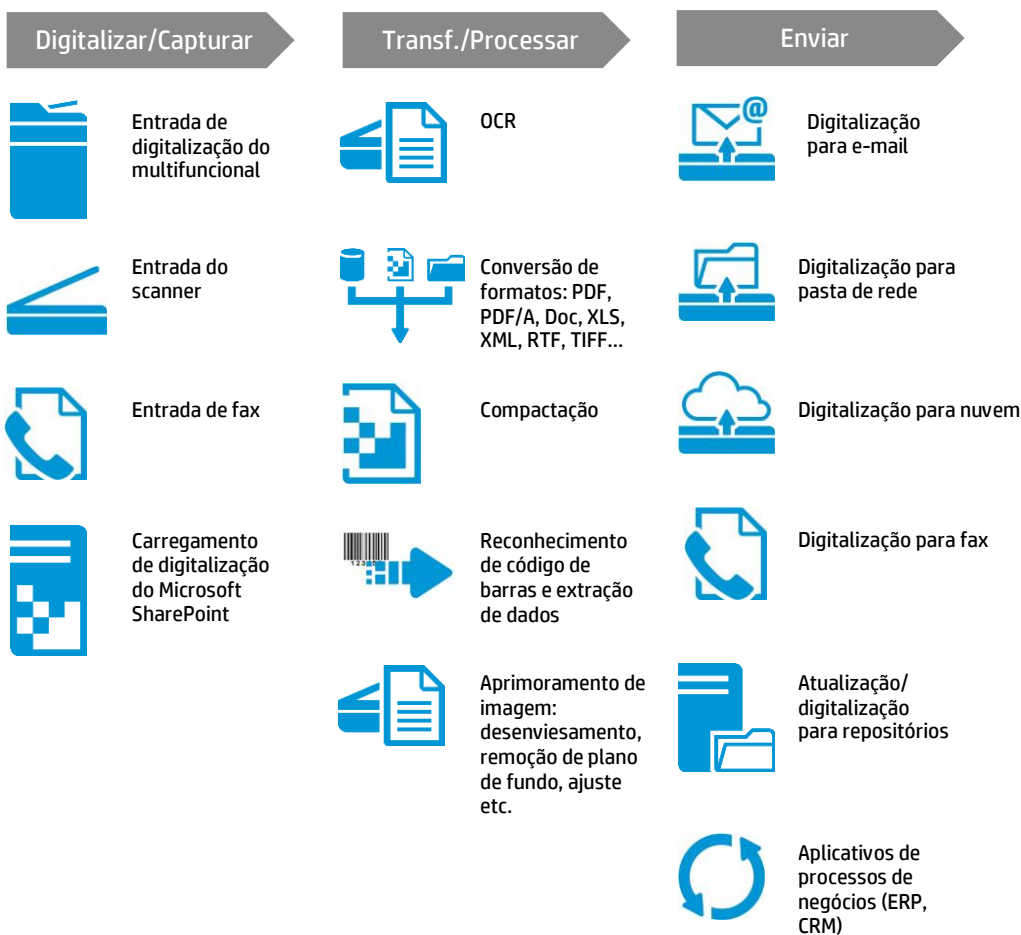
Digitalizar/Capturar

Entrada de digitalização do multifuncional

Entrada do scanner

Entrada de fax

Carregamento de digitalização do Microsoft SharePoint

Transf./Processar

OCR

Conversão de formatos: PDF, PDF/A, Doc, XLS, XML, RTF, TIFF...

Compactação

12345

Reconhecimento de código de barras e extração de dados

Aprimoramento de imagem: desenviesamento, remoção de plano de fundo, ajuste etc.

Enviar

Digitalização para e-mail

Digitalização para pasta de rede

Digitalização para nuvem

Digitalização para fax

Atualização/ digitalização para repositórios

Aplicativos de processos de negócios (ERP, CRM)